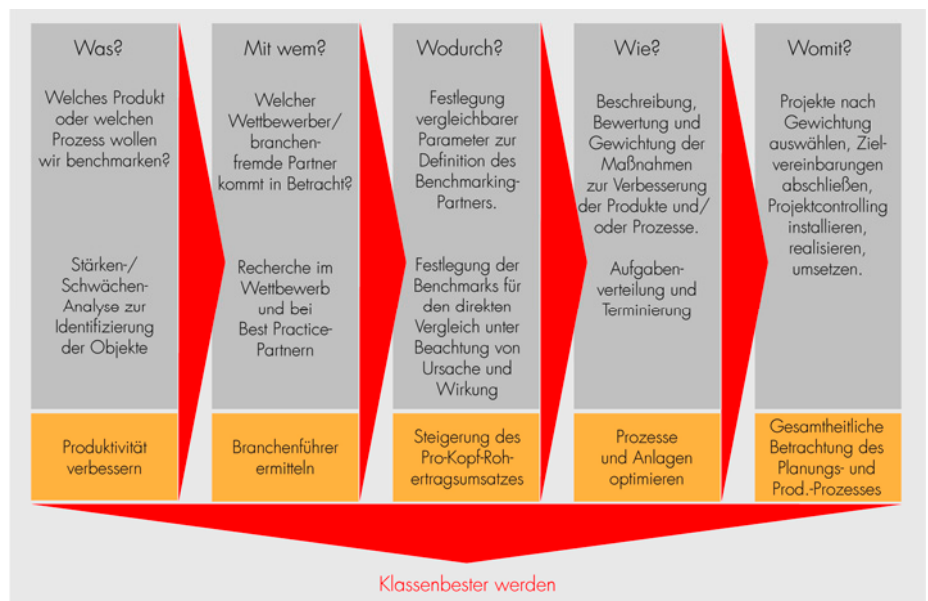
Was?

Welches Produkt oder welchen Prozess wollen wir benchmarken?

Stärken-/ Schwächen-Analyse zur Identifizierung der Objekte

Produktivität verbessern

Mit wem?

Welcher Wettbewerber/ branchenfremde Partner kommt in Betracht?

Recherche im Wettbewerb und bei Best Practice-Partnern

Branchenführer ermitteln

Wodurch?

Festlegung vergleichbarer Parameter zur Definition des Benchmarking-Partners.

Festlegung der Benchmarks für den direkten Vergleich unter Beachtung von Ursache und Wirkung

Steigerung des Pro-Kopf-Rohertragsumsatzes

Wie?

Beschreibung, Bewertung und Gewichtung der Maßnahmen zur Verbesserung der Produkte und/ oder Prozesse.

Aufgabenverteilung und Terminierung

Prozesse und Anlagen optimieren

Womit?

Projekte nach Gewichtung auswählen, Zielvereinbarungen abschließen, Projektcontrolling installieren, realisieren, umsetzen.

Gesamtheitliche Betrachtung des Planungs- und Prod.-Prozesses

Klassenbester werden